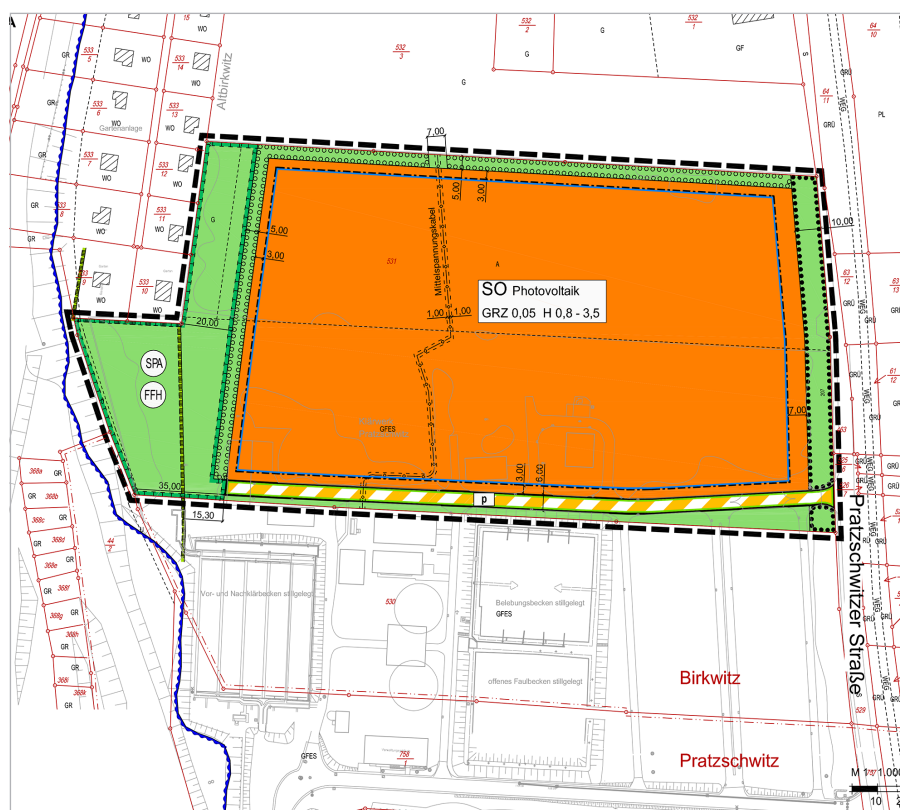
Altbirkwitz

533/5 GR WO
533/14 WO
533/6 WO Gartenanlage
533/13 WO
533/7 WO
533/12 WO
533/8 GR
533/11 WO
533/9 WO
533/10 WO

532/3 G
532/2 G
532/1 GF
64/10 S
64/11 PL GRÜ WEG

7,00
5,00
3,00
5,00
3,00
Mittelspannungskabel
531
A
G

SO Photovoltaik
GRZ 0,05 H 0,8 - 3,5

1,00 1,00
20,00
10,00
SPA
FFH
GFES
7,00
3,00
6,00
35,00
15,30
P

63/12 GRÜ
61/12
62/13

Vor- und Nachklärbecken stillgelegt
530
Belebungsbecken stillgelegt
GFES
offenes Faulbecken stillgelegt
758
GFES

368a GR
368b GR
368c GR
368d GR
368e GR
368f GR
368g GR
368h GR
368i GR
44/2

Pratzschwitzer Straße
Birkwitz
Pratzschwitz
529
M 1 : 1.000
10